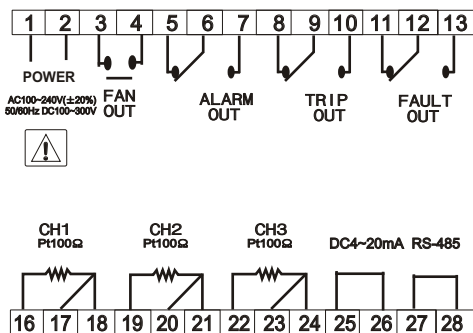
1 2 3 4 5 6 7 8 9 10 11 12 13

POWER

AC100~240V(±20%) 50/60Hz DC100~300V

FAN OUT

ALARM OUT

TRIP OUT

FAULT OUT

CH1 Pt100Ω

CH2 Pt100Ω

CH3 Pt100Ω

DC4~20mA

RS-485

16 17 18 19 20 21 22 23 24 25 26 27 28